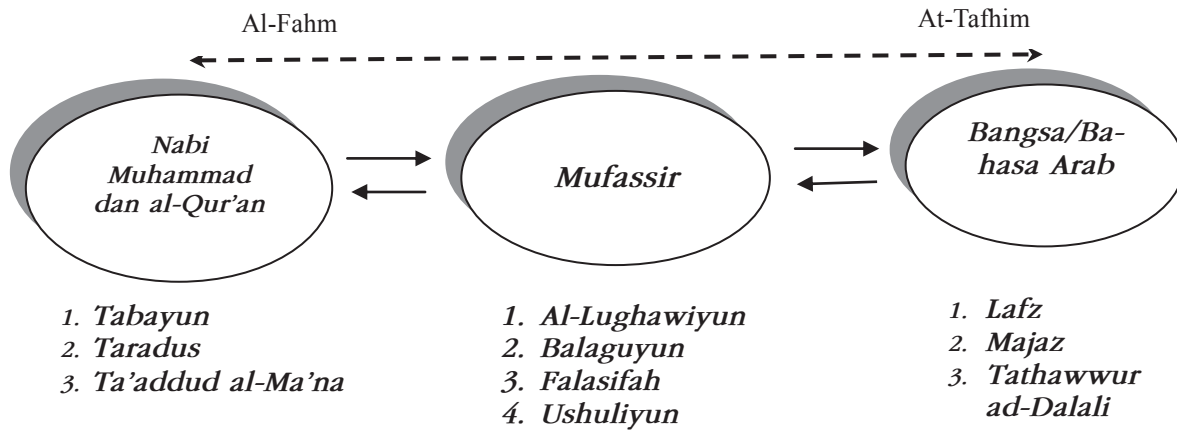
Al-Fahm

At-Tafhim

Nabi Muhammad dan al-Qur'an

Mufassir

Bangsa/Bahasa Arab

1. Tabayun
2. Taradus
3. Ta'addud al-Ma'na

1. Al-Lughawiyun
2. Balaguyun
3. Falasifah
4. Ushuliyun

1. Lafz
2. Majaz
3. Tathawwur ad-Dalali